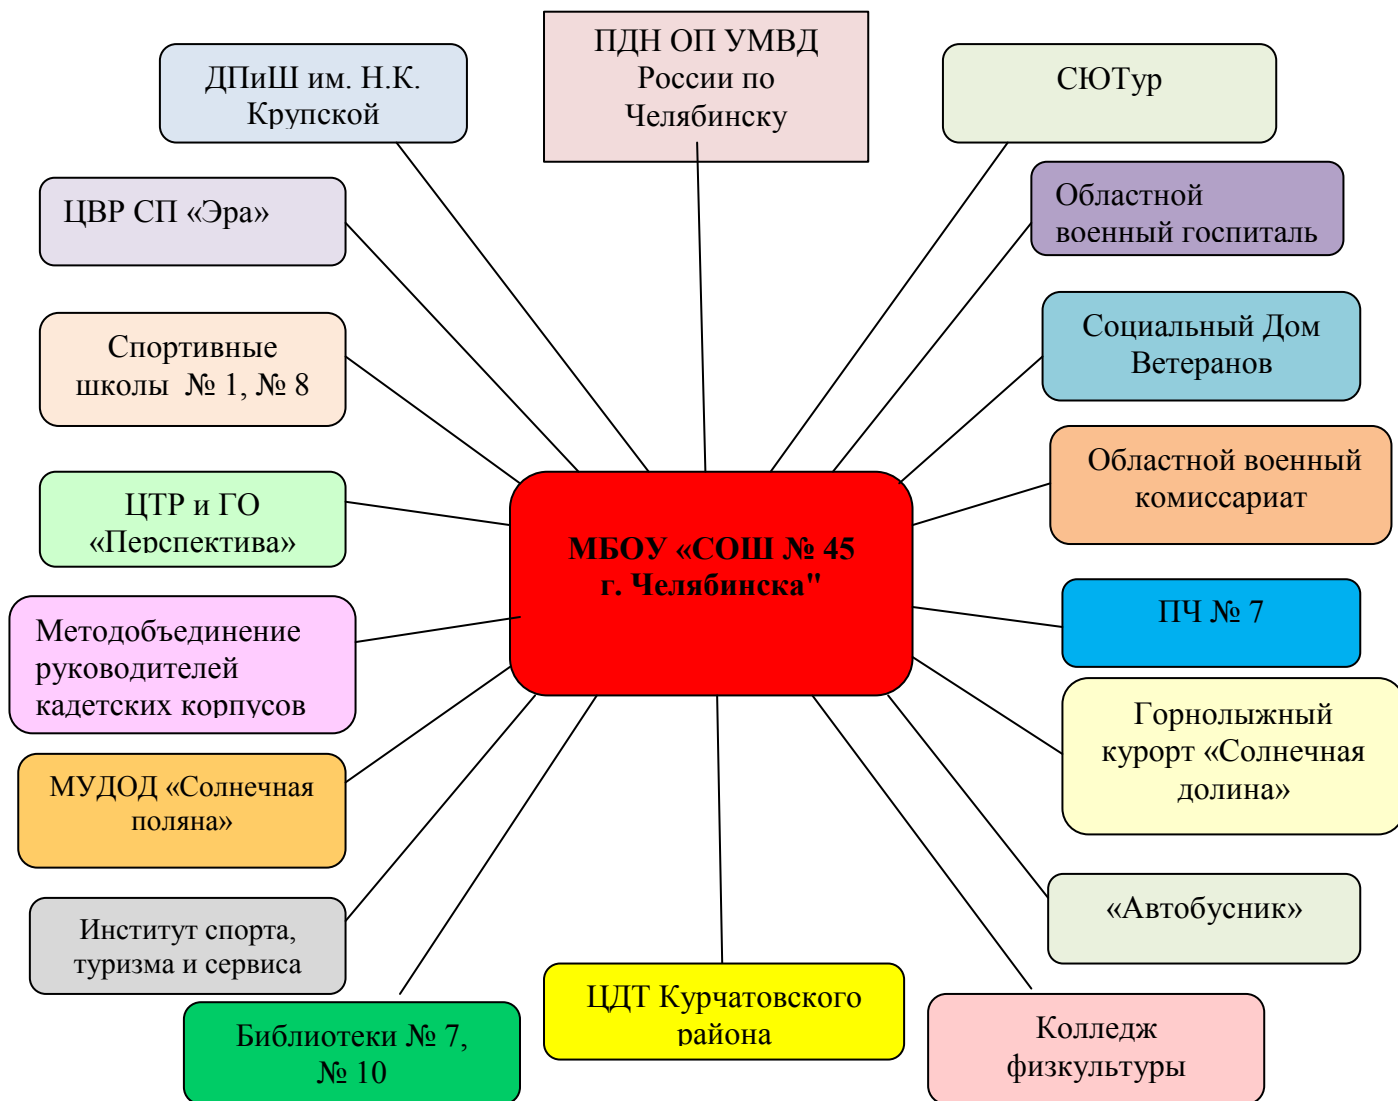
ДПиШ им. Н.К. Крупской

ПДН ОП УМВД России по Челябинску

СЮТур

ЦВР СП «Эра»

Областной военный госпиталь

Спортивные школы № 1, № 8

Социальный Дом Ветеранов

Областной военный комиссариат

ЦТР и ГО «Перспектива»

МБОУ «СОШ № 45 г. Челябинска"

ПЧ № 7

Методобъединение руководителей кадетских корпусов

Горнолыжный курорт «Солнечная долина»

МУДОД «Солнечная поляна»

«Автобусник»

Институт спорта, туризма и сервиса

Библиотеки № 7, № 10

ЦДТ Курчатовского района

Колледж физкультуры